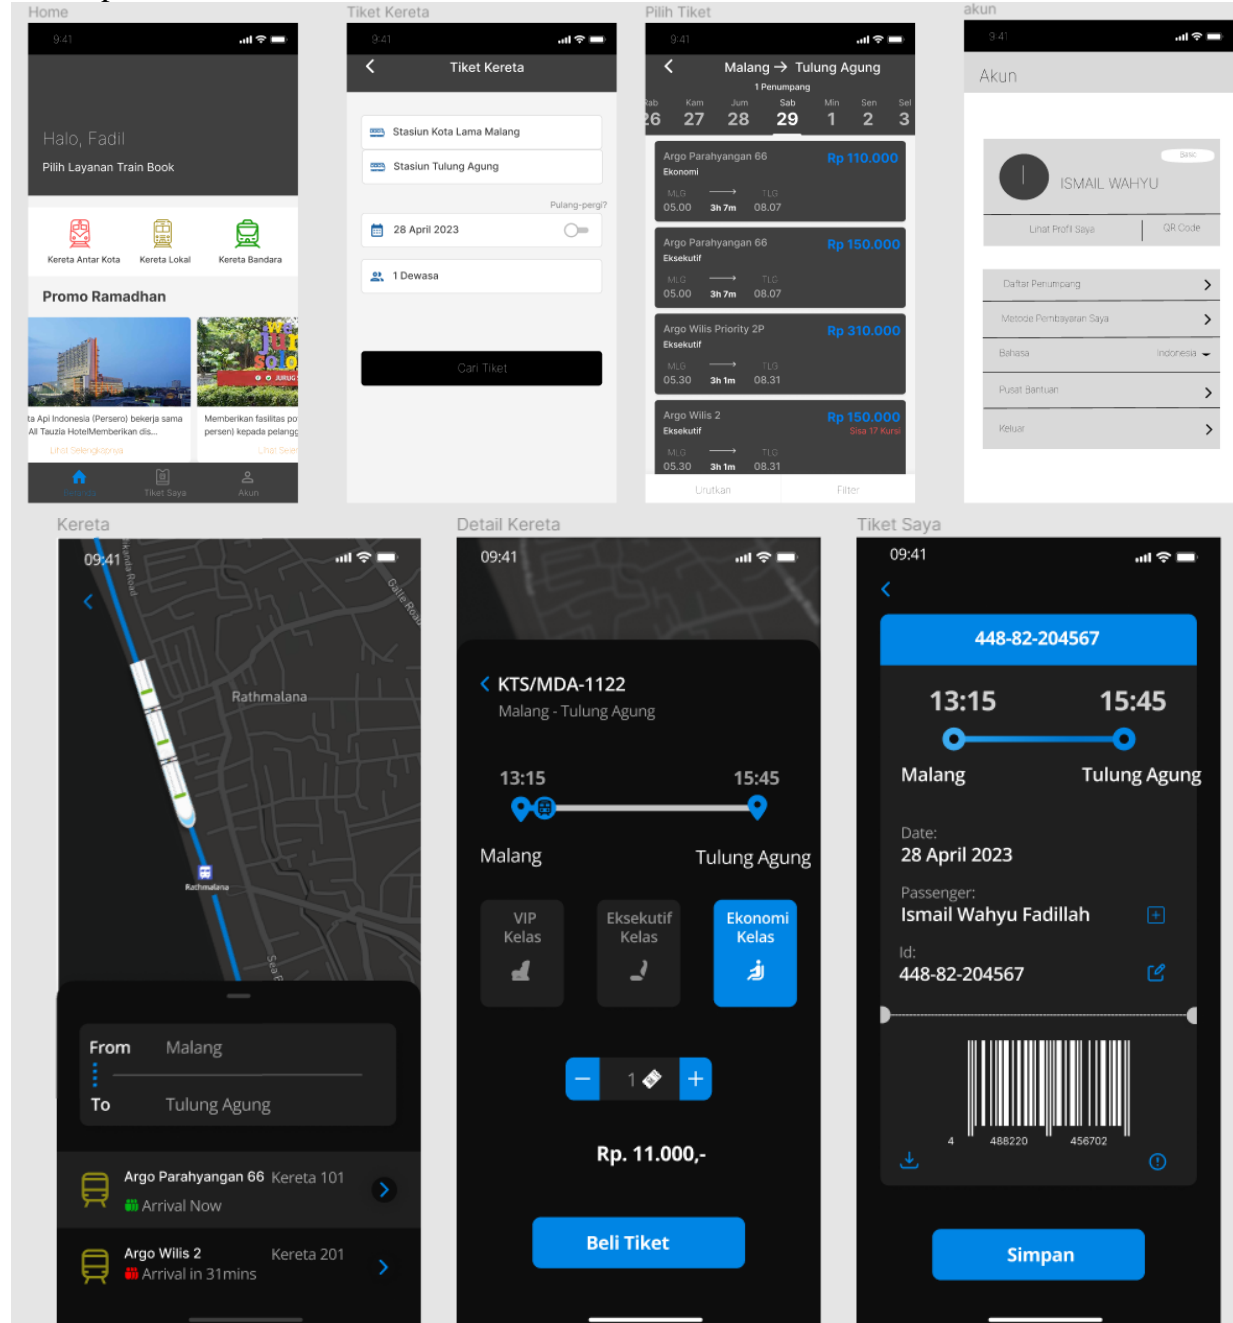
Home

9:41

Halo, Fadil

Pilih Layanan Train Book

Kereta Antar Kota Kereta Lokal Kereta Bandara

Promo Ramadhan

ta Api Indonesia (Persero) bekerja sama All Tauzia HotelMemberikan dis...

Lihat Selengkapnya

Memberikan fasilitas po persen) kepada pelangg

Lihat Sele

Tiket Saya Akun

Tiket Kereta

9:41

Tiket Kereta

Stasiun Kota Lama Malang

Stasiun Tulung Agung

Pulang-pergi?

28 April 2023

1 Dewasa

Cari Tiket

Pilih Tiket

9:41

Malang → Tulung Agung

1 Penumpang

| Rab | Kam | Jum | Sab | Min | Sen | Sel |
|---|---|---|---|---|---|---|
| 26 | 27 | 28 | 29 | 1 | 2 | 3 |

Argo Parahyangan 66 Rp 110.000
Ekonomi
MLG TLG
05.00 3h 7m 08.07

Argo Parahyangan 66 Rp 150.000
Eksekutif
MLG TLG
05.00 3h 7m 08.07

Argo Wilis Priority 2P Rp 310.000
Eksekutif
MLG TLG
05.30 3h 1m 08.31

Argo Wilis 2 Rp 150.000
Eksekutif Sisa 17 Kursi
MLG TLG
05.30 3h 1m 08.31

Urutkan Filter

akun

9:41

Akun

ISMAIL WAHYU

Lihat Profil Saya QR Code

Daftar Penumpang

Metode Pembayaran Saya

Bahasa Indonesia

Pusat Bantuan

Keluar

Kereta

09:41

Rathmalana

Rathmalana

From Malang

To Tulung Agung

Argo Parahyangan 66 Kereta 101
Arrival Now

Argo Wilis 2 Kereta 201
Arrival in 31mins

Detail Kereta

09:41

KTS/MDA-1122

Malang - Tulung Agung

13:15 15:45

Malang Tulung Agung

VIP Kelas

Eksekutif Kelas

Ekonomi Kelas

1

Rp. 11.000,-

Beli Tiket

Tiket Saya

09:41

448-82-204567

13:15 15:45

Malang Tulung Agung

Date:
28 April 2023

Passenger:
Ismail Wahyu Fadillah

Id:
448-82-204567

4 488220 456702

Simpan